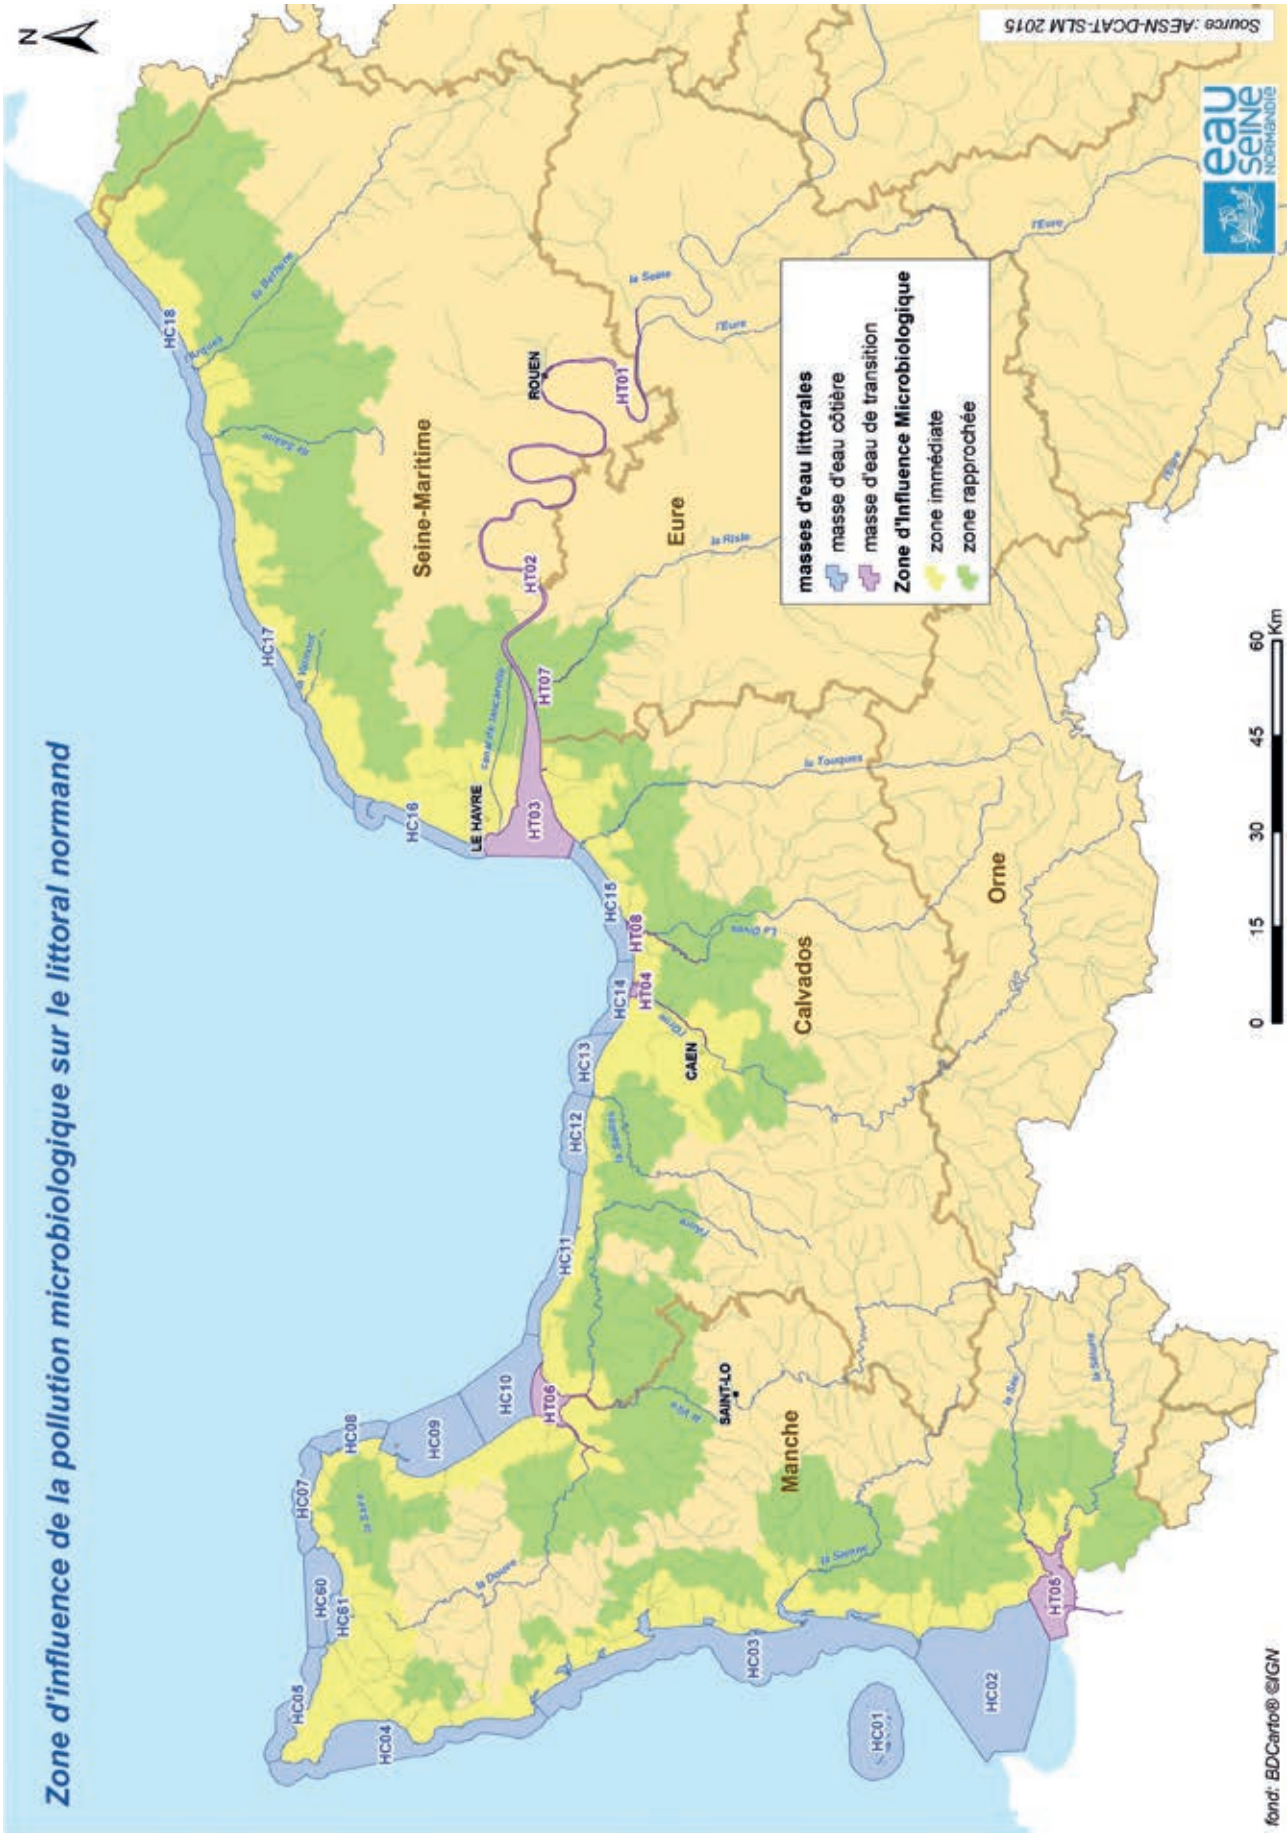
Zone d'influence de la pollution microbiologique sur le littoral normand

N

Source :AESN-DCAT-SLM 2015

eau SEINE NORMANDIE

masses d'eau littorales
masse d'eau côtière
masse d'eau de transition
Zone d'Influence Microbiologique
zone immédiate
zone rapprochée

0 15 30 45 60 Km

fond: BDCarto® ©IGN

Seine-Maritime
Eure
Calvados
Orne
Manche

ROUEN
LE HAVRE
CAEN
SAINT-LO

HC18
HC17
HC16
HC15
HC14
HC13
HC12
HC11
HC10
HC09
HC08
HC07
HC60
HC61
HC05
HC04
HC03
HC02
HC01
HT01
HT02
HT07
HT03
HT08
HT04
HT06
HT05

la Seine
l'Eure
la Risle
la Touques
la Dives
l'Orne
la Seulles
l'Aure
la Vire
la Saire
la Douve
la Sienne
la Sée
la Sélune
la Bresle
l'Yerres
la Saâne
la Valmont
canal de Tancarville
l'Iton
l'Eure
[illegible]